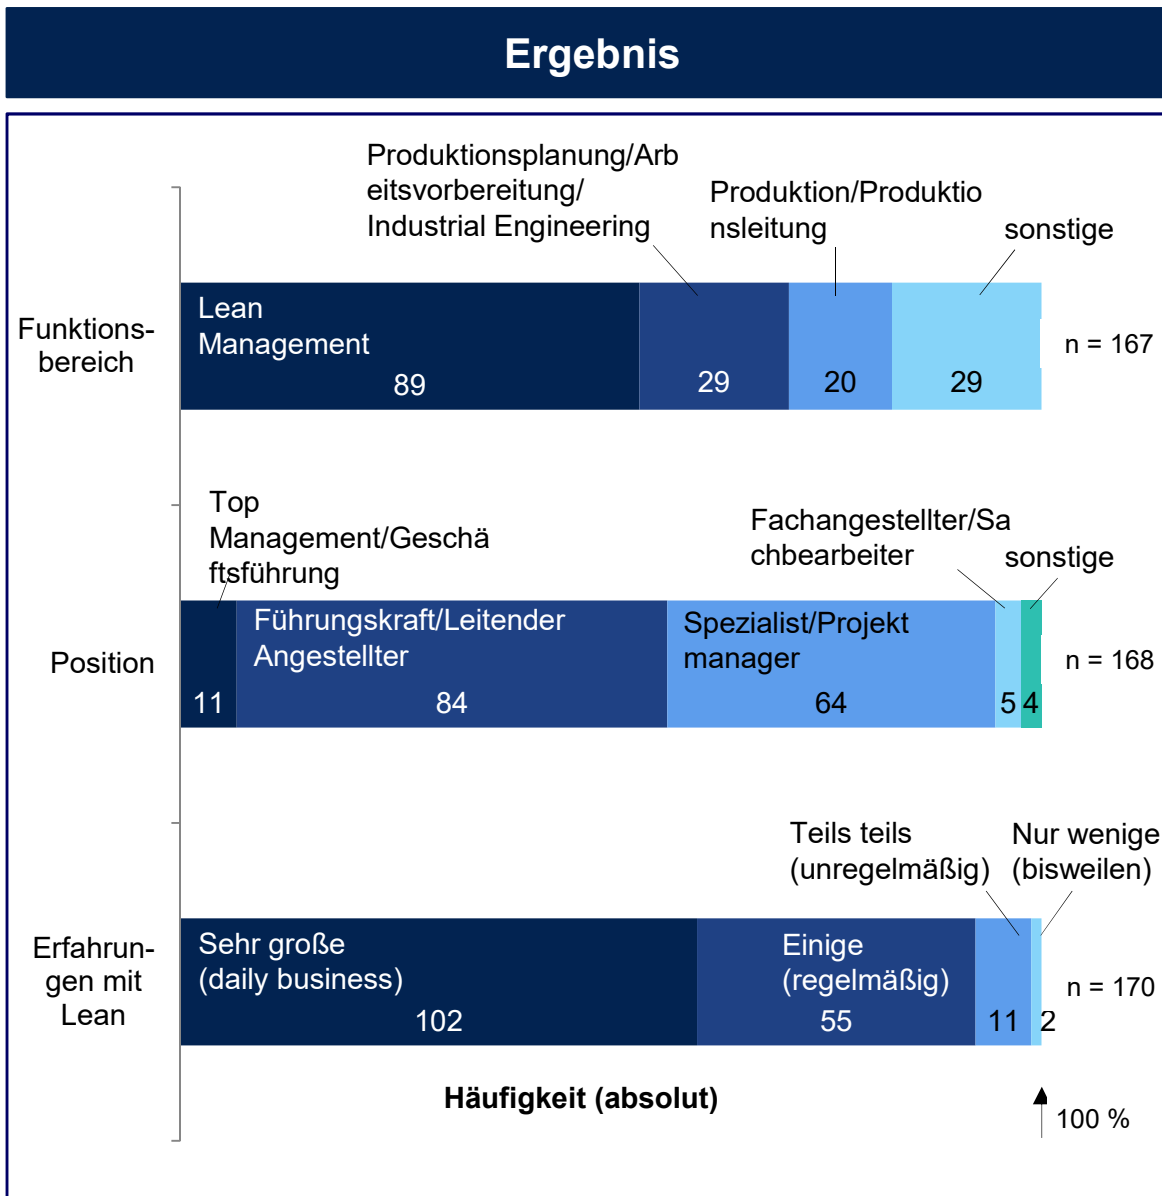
Ergebnis

Produktionsplanung/Arbeitsvorbereitung/ Industrial Engineering

Produktion/Produktionsleitung

sonstige

Funktionsbereich

Lean Management 89

29

20

29

n = 167

Top Management/Geschäftsführung

Fachangestellter/Sachbearbeiter

sonstige

Position

11

Führungskraft/Leitender Angestellter 84

Spezialist/Projekt manager 64

5

4

n = 168

Teils teils (unregelmäßig)

Nur wenige (bisweilen)

Erfahrungen mit Lean

Sehr große (daily business) 102

Einige (regelmäßig) 55

11

2

n = 170

Häufigkeit (absolut)

100 %